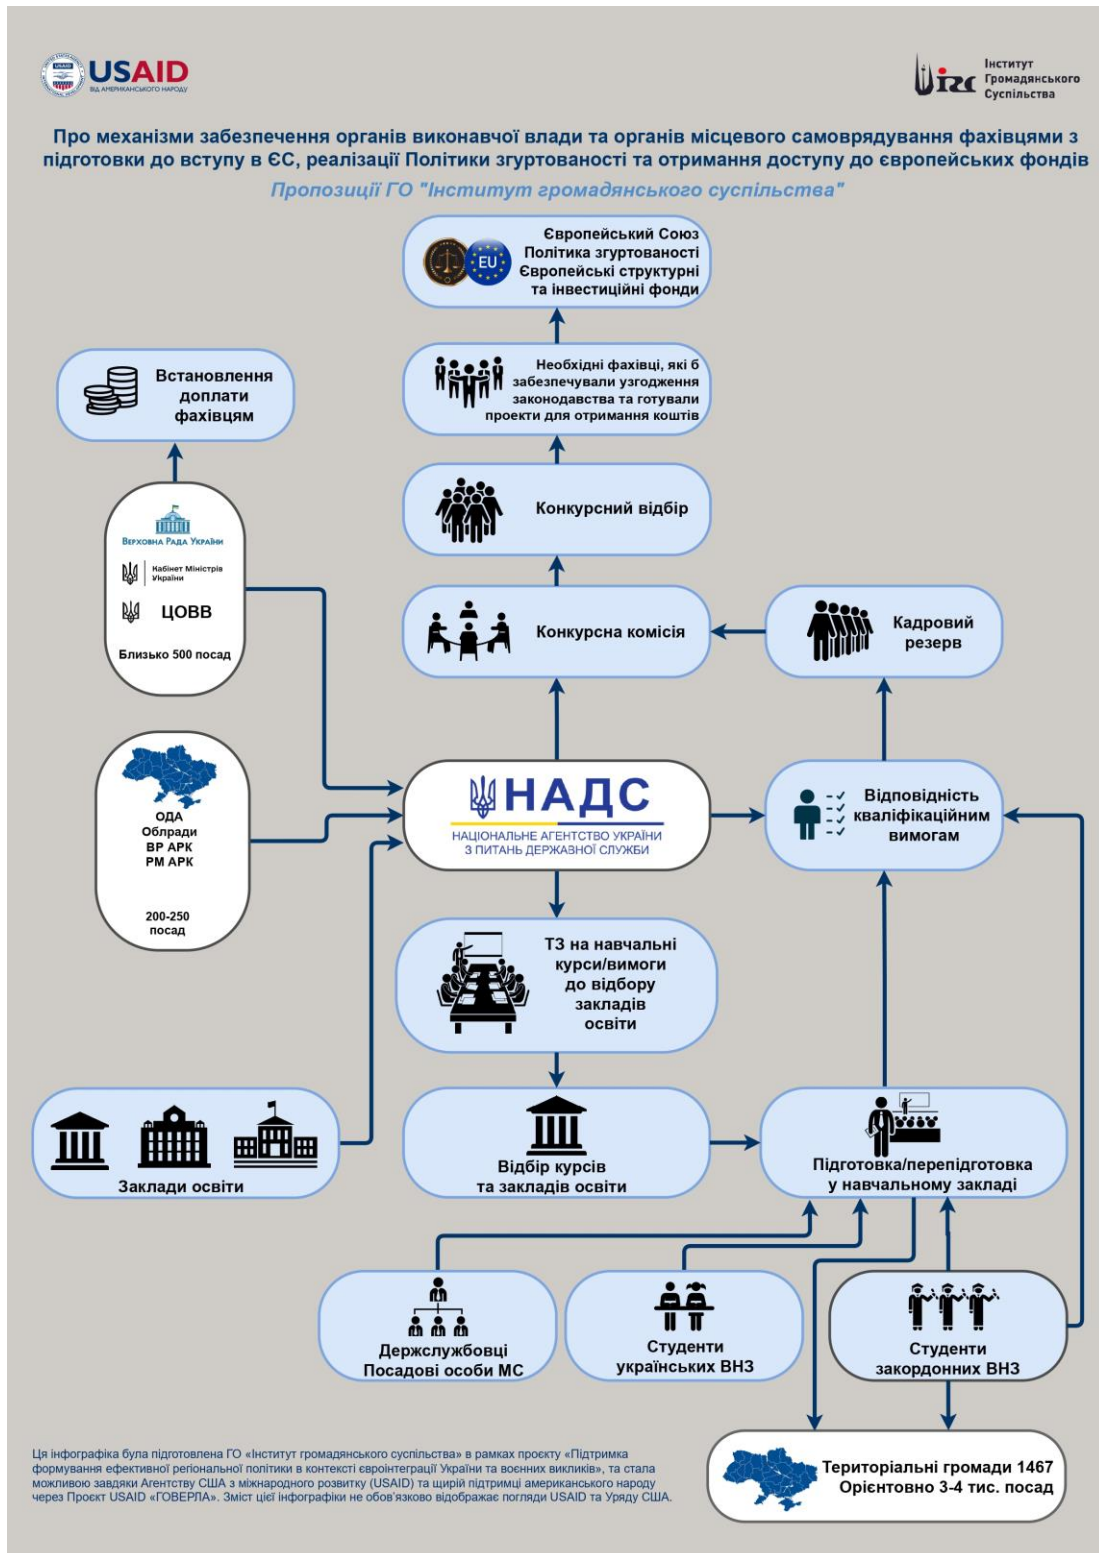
USAID
ВІД АМЕРИКАНСЬКОГО НАРОДУ

Інститут Громадянського Суспільства

Про механізми забезпечення органів виконавчої влади та органів місцевого самоврядування фахівцями з підготовки до вступу в ЄС, реалізації Політики згуртованості та отримання доступу до європейських фондів

Пропозиції ГО "Інститут громадянського суспільства"

EU
Європейський Союз
Політика згуртованості
Європейські структурні та інвестиційні фонди

Встановлення доплати фахівцям

Необхідні фахівці, які б забезпечували узгодження законодавства та готували проекти для отримання коштів

Конкурсний відбір

Верховна Рада України
Кабінет Міністрів України
ЦОВВ
Близько 500 посад

Конкурсна комісія

Кадровий резерв

ОДА
Облради
ВР АРК
РМ АРК
200-250 посад

НАДС
НАЦІОНАЛЬНЕ АГЕНТСТВО УКРАЇНИ З ПИТАНЬ ДЕРЖАВНОЇ СЛУЖБИ

Відповідність кваліфікаційним вимогам

ТЗ на навчальні курси/вимоги до відбору закладів освіти

Заклади освіти

Відбір курсів та закладів освіти

Підготовка/перепідготовка у навчальному закладі

Держслужбовці
Посадові особи МС

Студенти українських ВНЗ

Студенти закордонних ВНЗ

Територіальні громади 1467
Орієнтовно 3-4 тис. посад

Ця інфографіка була підготовлена ГО «Інститут громадянського суспільства» в рамках проєкту «Підтримка формування ефективної регіональної політики в контексті євроінтеграції України та воєнних викликів», та стала можливою завдяки Агентству США з міжнародного розвитку (USAID) та щирій підтримці американського народу через Проєкт USAID «ГОВЕРЛА». Зміст цієї інфографіки не обов'язково відображає погляди USAID та Уряду США.